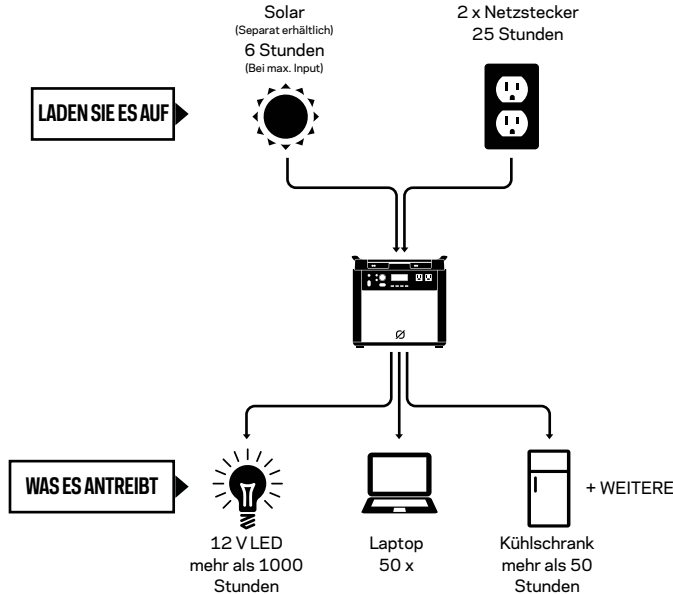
Solar
(Separat erhältlich)
6 Stunden
(Bei max. Input)

2 x Netzstecker
25 Stunden

LADEN SIE ES AUF

Ø

WAS ES ANTREIBT

12 V LED
mehr als 1000
Stunden

Laptop
50 x

Kühlschrank
mehr als 50
Stunden

+ WEITERE